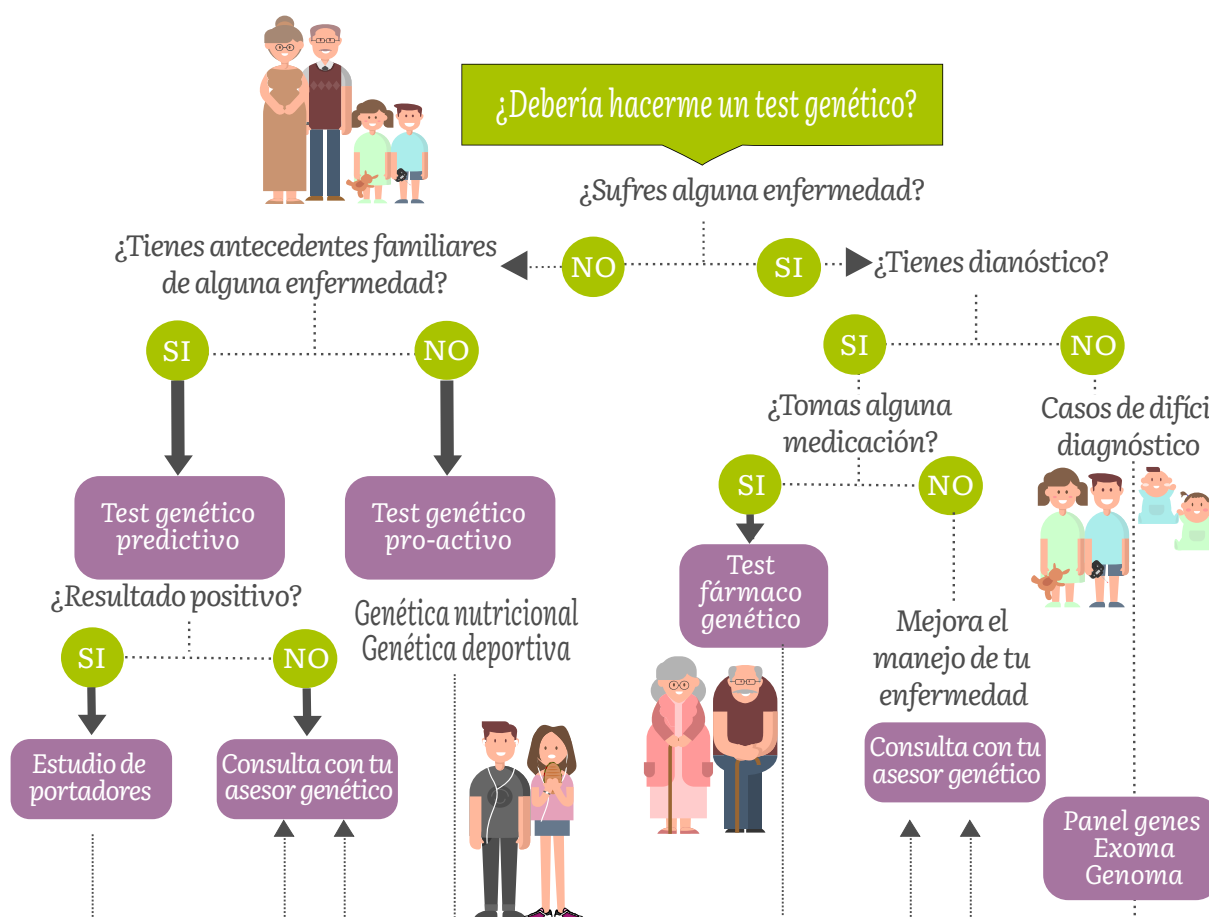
¿Debería hacerme un test genético?

¿Sufres alguna enfermedad?

NO

SI

¿Tienes antecedentes familiares de alguna enfermedad?

¿Tienes dianóstico?

SI

NO

SI

NO

¿Tomas alguna medicación?

Casos de difíci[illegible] diagnóstico

SI

NO

Test genético predictivo

Test genético pro-activo

Test fármaco genético

¿Resultado positivo?

Genética nutricional
Genética deportiva

Mejora el manejo de tu enfermedad

SI

NO

Estudio de portadores

Consulta con tu asesor genético

Consulta con tu asesor genético

Panel genes
Exoma
Genoma